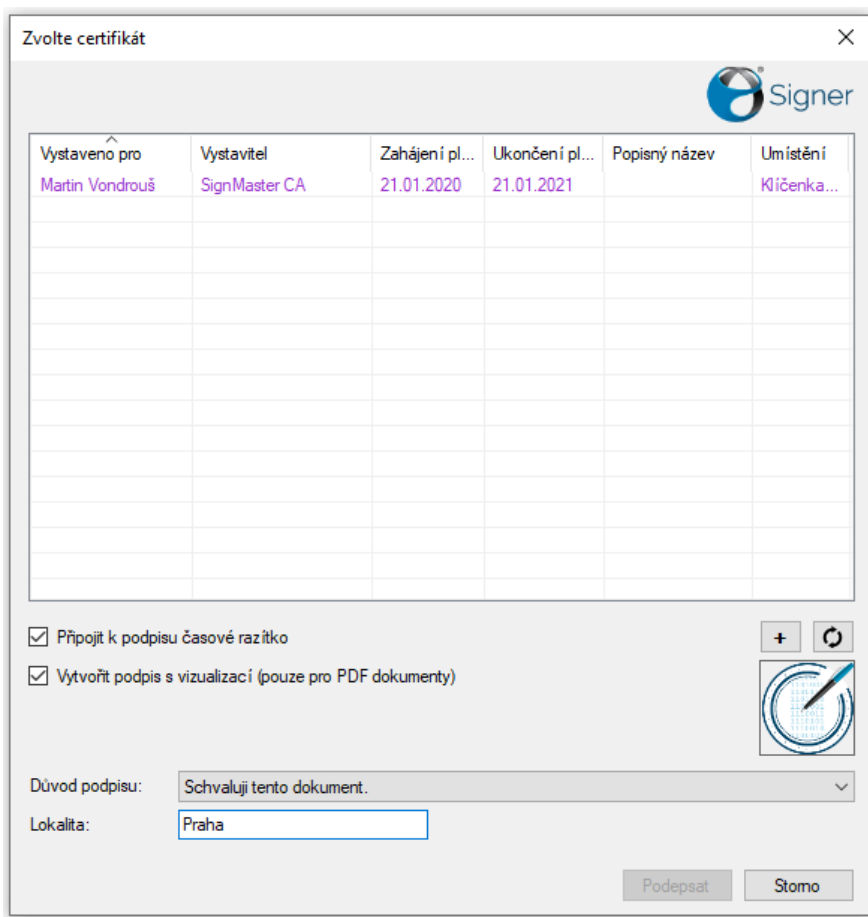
Zvolte certifikát

Signer

| Vystaveno pro | Vystavitel | Zahájení pl... | Ukončení pl... | Popisný název | Umístění |
|---|---|---|---|---|---|
| Martin Vondrouš | SignMaster CA | 21.01.2020 | 21.01.2021 | | Klíčenka... |

Připojit k podpisu časové razítko

Vytvořit podpis s vizualizací (pouze pro PDF dokumenty)

+

Důvod podpisu: Schvaluji tento dokument.

Lokalita: Praha

Podepsat

Storno